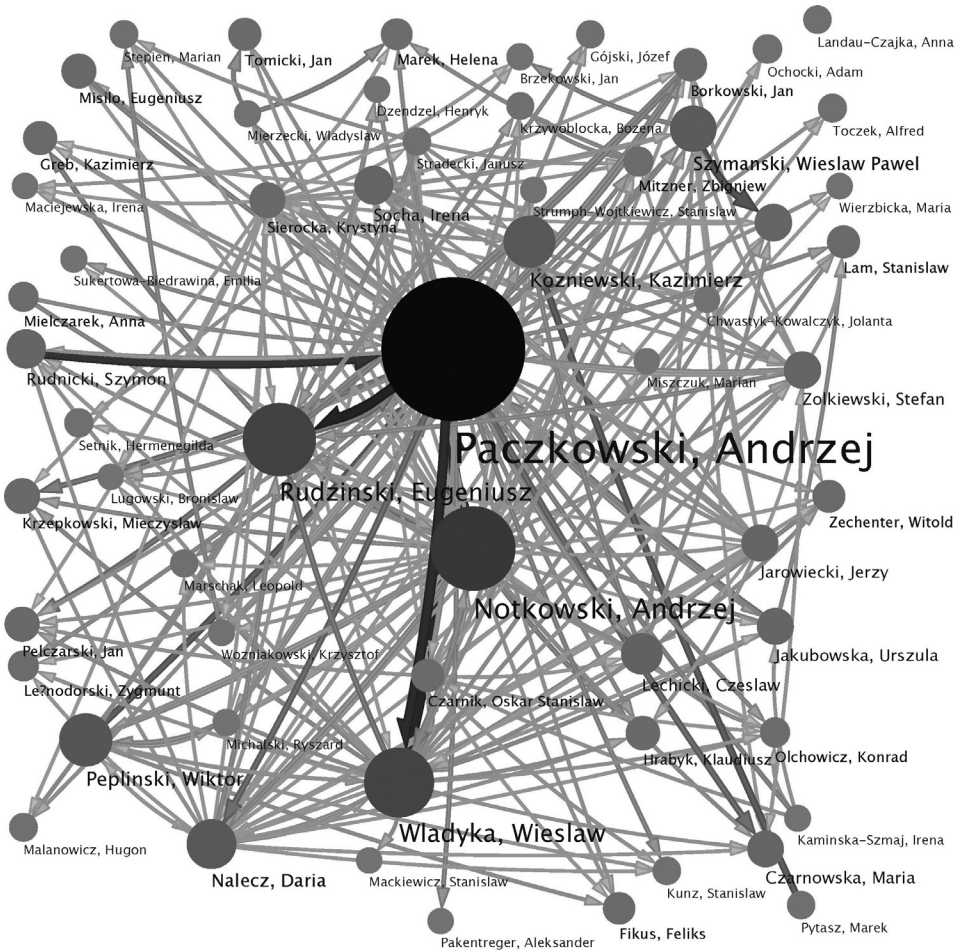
Landau-Czajka, Anna
Stepien, Marian
Tomicki, Jan
Marek, Helena
Gójski, Józef
Ochocki, Adam
Brzekowski, Jan
Borkowski, Jan
Misilo, Eugeniusz
Dzendzel, Henryk
Mierzecki, Wladyslaw
Krzywoblocka, Bozena
Toczek, Alfred
Greb, Kazimierz
Stradecki, Janusz
Szymanski, Wieslaw Pawel
Mitzner, Zbigniew
Maciejewska, Irena
Socha, Irena
Strumph-Wojtkiewicz, Stanislaw
Wierzbicka, Maria
Sierocka, Krystyna
Sukertowa-Biedrawina, Emilia
Lam, Stanislaw
Kozniewski, Kazimierz
Mielczarek, Anna
Chwastyk-Kowalczyk, Jolanta
Rudnicki, Szymon
Miszczuk, Marian
Zolkiewski, Stefan
Setnik, Hermenegilda
Paczkowski, Andrzej
Lugowski, Bronislaw
Rudzinski, Eugeniusz
Krzepkowski, Mieczyslaw
Zechenter, Witold
Marschak, Leopold
Jarowiecki, Jerzy
Notkowski, Andrzej
Pelczarski, Jan
Wozniakowski, Krzysztof
Jakubowska, Urszula
Le?nodorski, Zygmunt
Czarnik, Oskar Stanislaw
Lechicki, Czeslaw
Michalski, Ryszard
Hrabyk, Klaudiusz
Olchowicz, Konrad
Peplinski, Wiktor
Wladyka, Wieslaw
Kaminska-Szmaj, Irena
Malanowicz, Hugon
Nalecz, Daria
Mackiewicz, Stanislaw
Kunz, Stanislaw
Czarnowska, Maria
Pytasz, Marek
Pakentreger, Aleksander
Fikus, Feliks